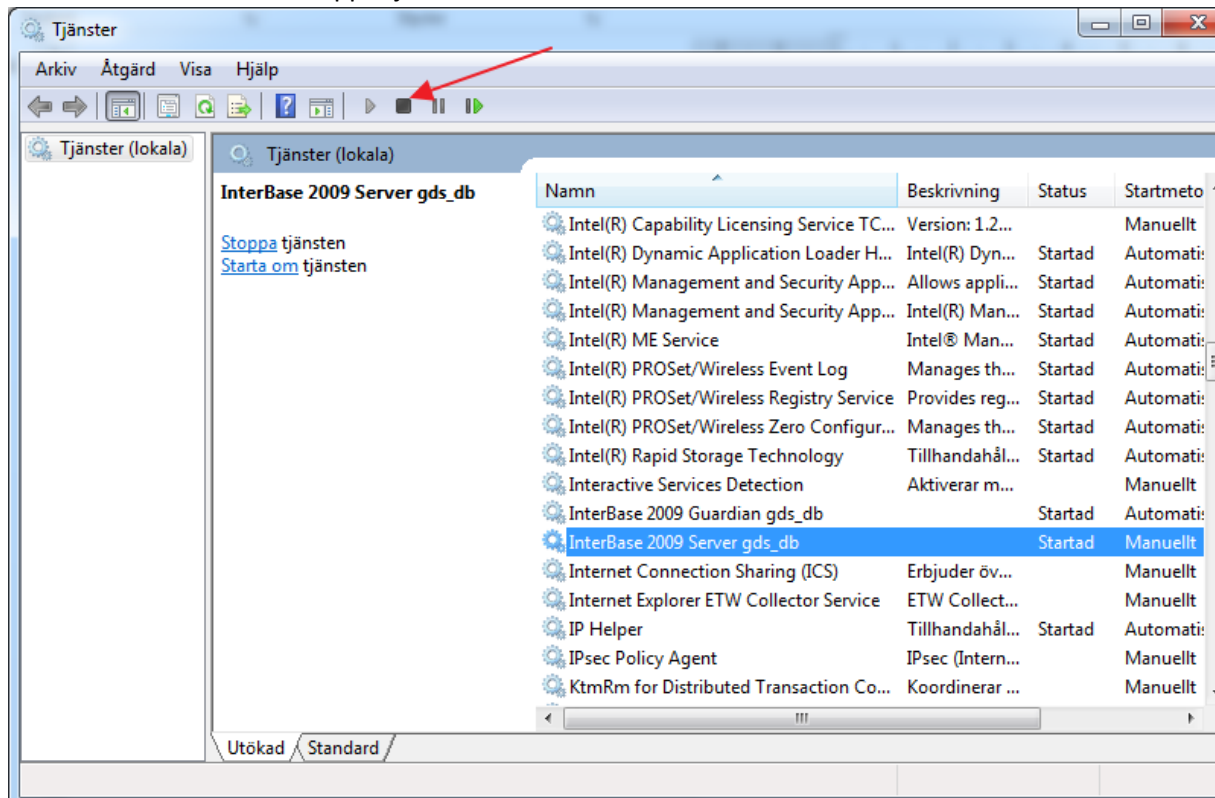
Tjänster

Arkiv Åtgärd Visa Hjälp

Tjänster (lokala)

Tjänster (lokala)

InterBase 2009 Server gds_db

Stoppa tjänsten
Starta om tjänsten

| Namn | Beskrivning | Status | Startmeto |
|---|---|---|---|
| Intel(R) Capability Licensing Service TC... | Version: 1.2... | | Manuellt |
| Intel(R) Dynamic Application Loader H... | Intel(R) Dyn... | Startad | Automatis |
| Intel(R) Management and Security App... | Allows appli... | Startad | Automatis |
| Intel(R) Management and Security App... | Intel(R) Man... | Startad | Automatis |
| Intel(R) ME Service | Intel® Man... | Startad | Automatis |
| Intel(R) PROSet/Wireless Event Log | Manages th... | Startad | Automatis |
| Intel(R) PROSet/Wireless Registry Service | Provides reg... | Startad | Automatis |
| Intel(R) PROSet/Wireless Zero Configur... | Manages th... | Startad | Automatis |
| Intel(R) Rapid Storage Technology | Tillhandahål... | Startad | Automatis |
| Interactive Services Detection | Aktiverar m... | | Manuellt |
| InterBase 2009 Guardian gds_db | | Startad | Automatis |
| InterBase 2009 Server gds_db | | Startad | Manuellt |
| Internet Connection Sharing (ICS) | Erbjuder öv... | | Manuellt |
| Internet Explorer ETW Collector Service | ETW Collect... | | Manuellt |
| IP Helper | Tillhandahål... | Startad | Automatis |
| IPsec Policy Agent | IPsec (Intern... | | Manuellt |
| KtmRm for Distributed Transaction Co... | Koordinerar ... | | Manuellt |

Utökad Standard